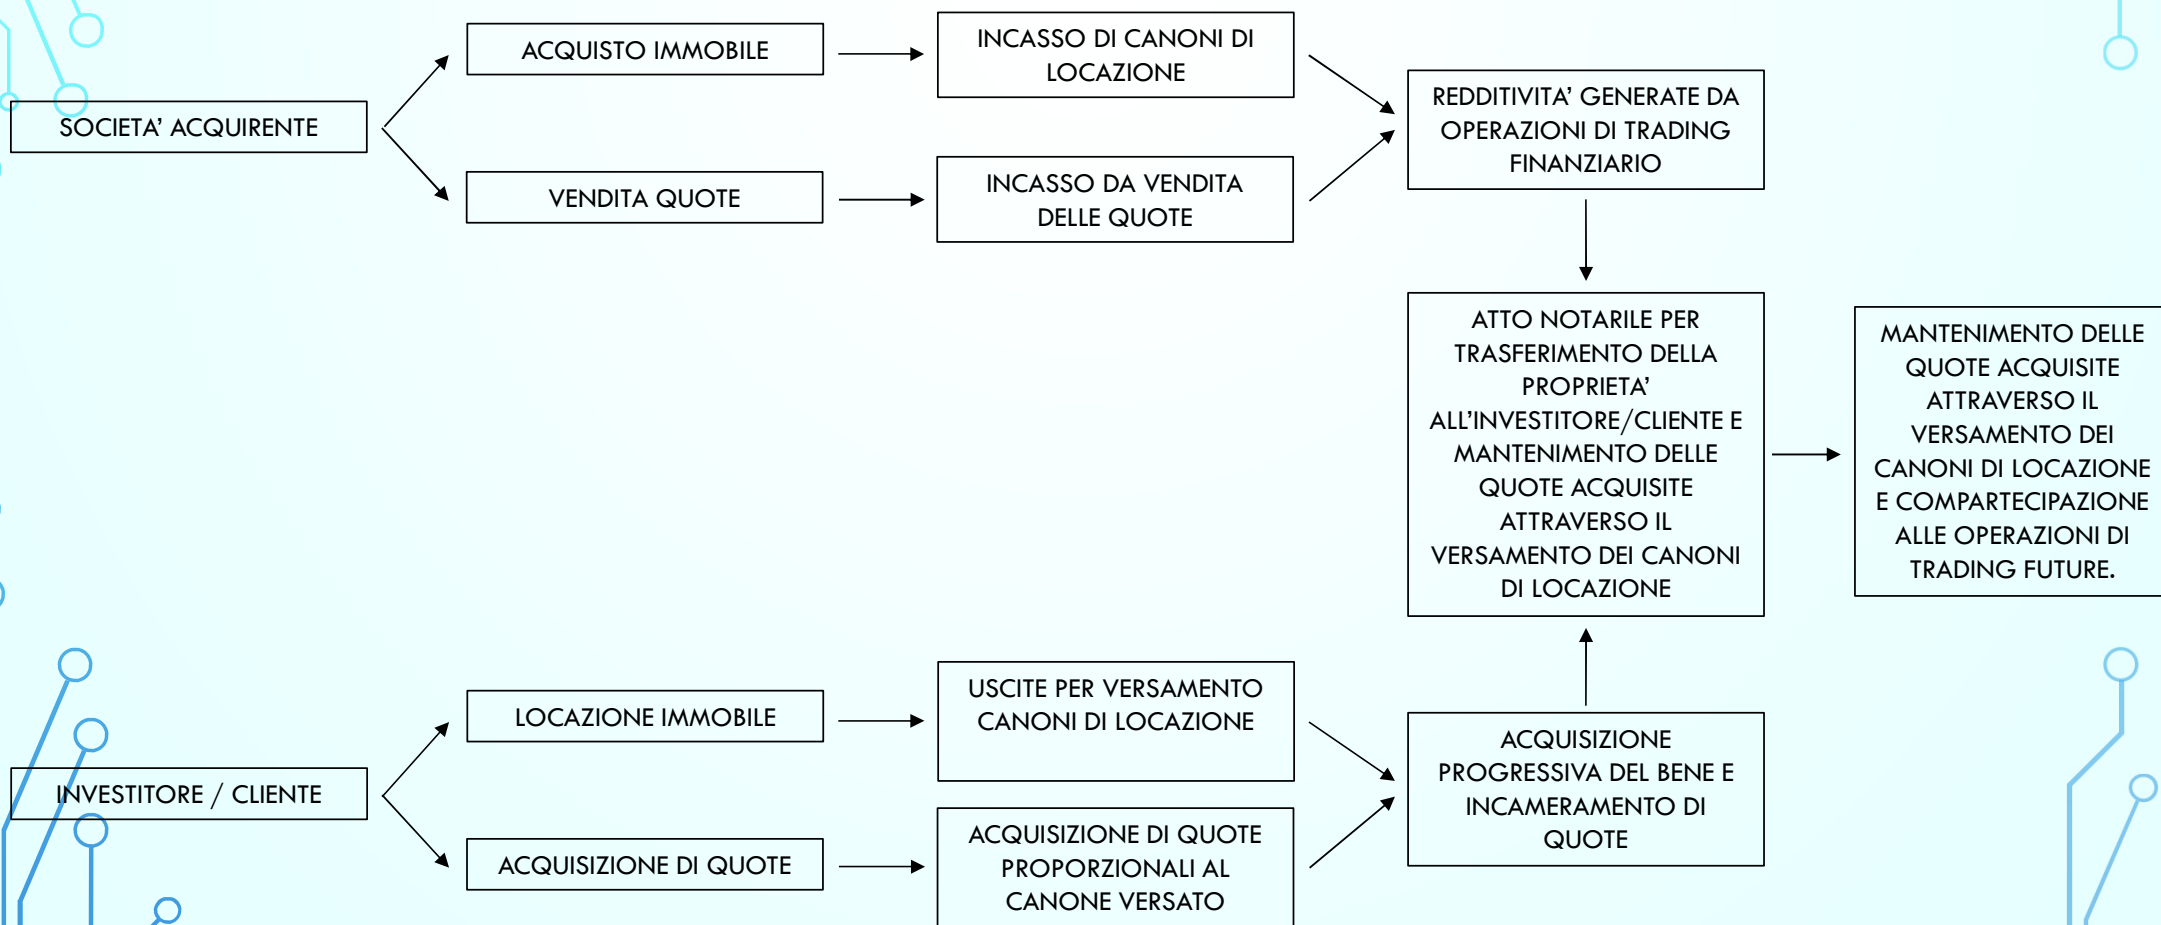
SOCIETA' ACQUIRENTE

ACQUISTO IMMOBILE

VENDITA QUOTE

INCASSO DI CANONI DI LOCAZIONE

INCASSO DA VENDITA DELLE QUOTE

REDDITIVITA' GENERATE DA OPERAZIONI DI TRADING FINANZIARIO

ATTO NOTARILE PER TRASFERIMENTO DELLA PROPRIETA' ALL'INVESTITORE/CLIENTE E MANTENIMENTO DELLE QUOTE ACQUISITE ATTRAVERSO IL VERSAMENTO DEI CANONI DI LOCAZIONE

MANTENIMENTO DELLE QUOTE ACQUISITE ATTRAVERSO IL VERSAMENTO DEI CANONI DI LOCAZIONE E COMPARTECIPAZIONE ALLE OPERAZIONI DI TRADING FUTURE.

INVESTITORE / CLIENTE

LOCAZIONE IMMOBILE

ACQUISIZIONE DI QUOTE

USCITE PER VERSAMENTO CANONI DI LOCAZIONE

ACQUISIZIONE DI QUOTE PROPORZIONALI AL CANONE VERSATO

ACQUISIZIONE PROGRESSIVA DEL BENE E INCAMERAMENTO DI QUOTE